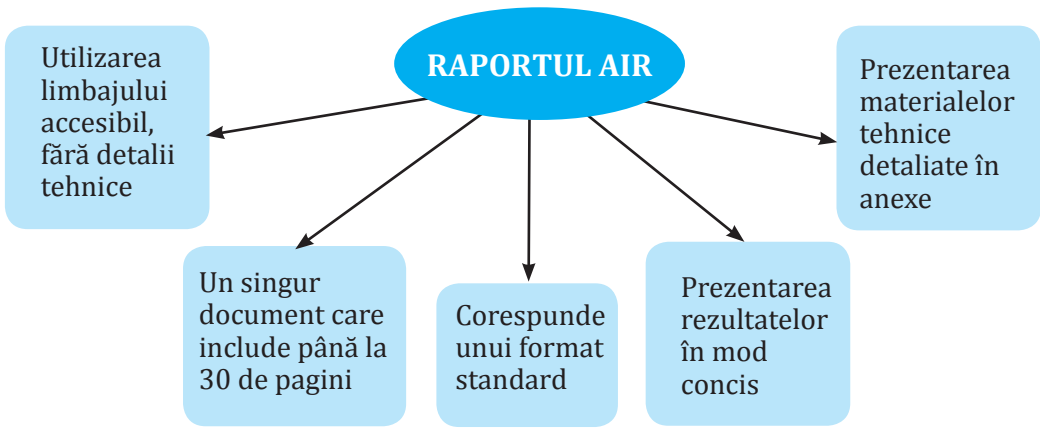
RAPORTUL AIR

Utilizarea limbajului accesibil, fără detalii tehnice

Un singur document care include până la 30 de pagini

Corespunde unui format standard

Prezentarea rezultatelor în mod concis

Prezentarea materialelor tehnice detaliate în anexe